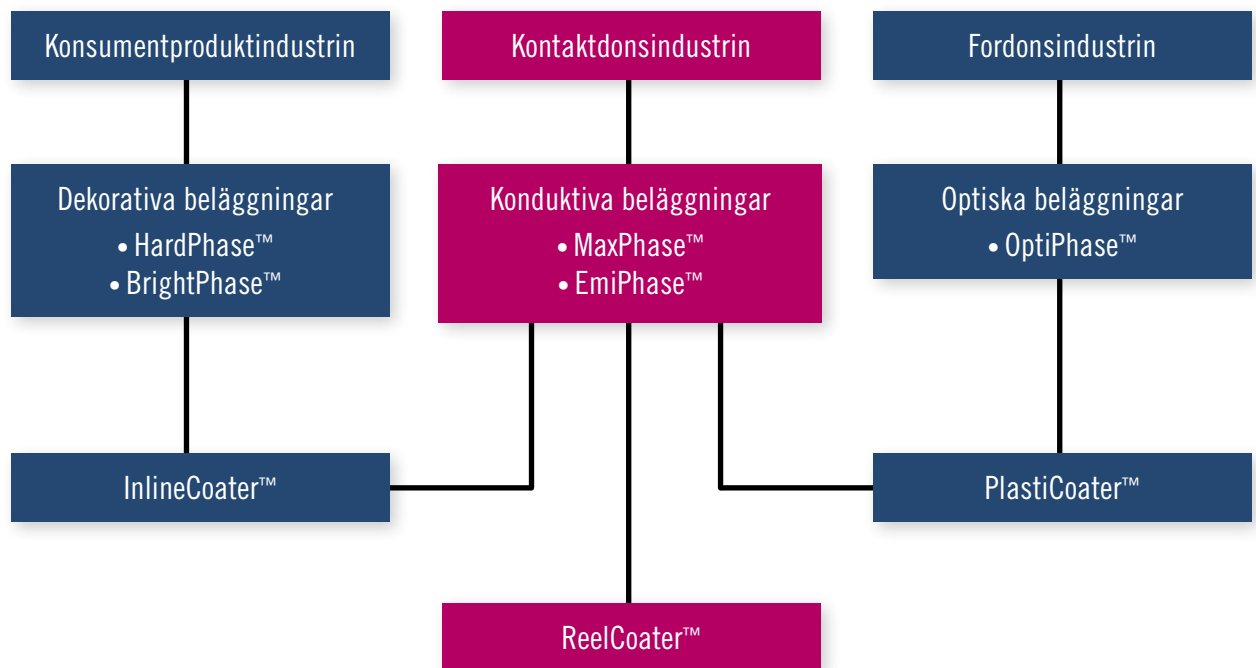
Konsumentproduktindustrin

Kontaktdonsindustrin

Fordonsindustrin

Dekorativa beläggningar
• HardPhase™
• BrightPhase™

Konduktiva beläggningar
• MaxPhase™
• EmiPhase™

Optiska beläggningar
• OptiPhase™

InlineCoater™

PlastiCoater™

ReelCoater™